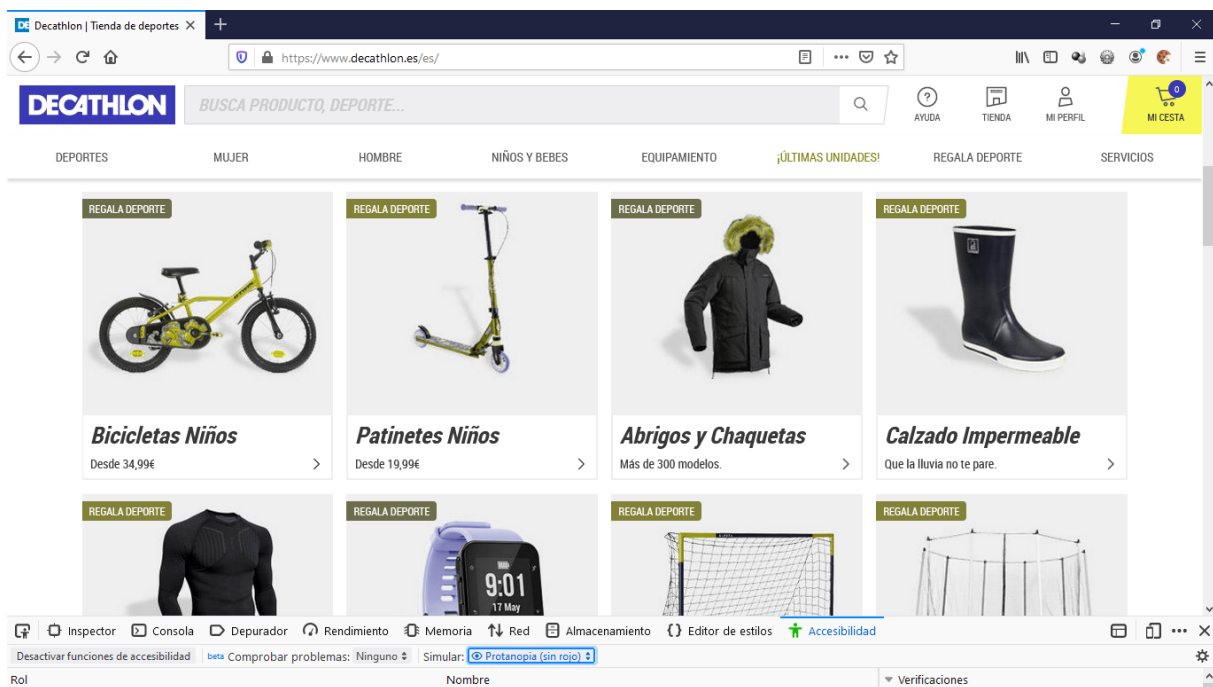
DE Decathlon | Tienda de deportes ×

https://www.decathlon.es/es/

DECATHLON

BUSCA PRODUCTO, DEPORTE...

AYUDA

TIENDA

MI PERFIL

0

MI CESTA

DEPORTES

MUJER

HOMBRE

NIÑOS Y BEBES

EQUIPAMIENTO

¡ÚLTIMAS UNIDADES!

REGALA DEPORTE

SERVICIOS

REGALA DEPORTE

Bicicletas Niños

Desde 34,99€

REGALA DEPORTE

Patinetes Niños

Desde 19,99€

REGALA DEPORTE

Abrigos y Chaquetas

Más de 300 modelos.

REGALA DEPORTE

Calzado Impermeable

Que la lluvia no te pare.

REGALA DEPORTE

REGALA DEPORTE

9:01

17 May

REGALA DEPORTE

REGALA DEPORTE

Inspector Consola Depurador Rendimiento Memoria Red Almacenamiento Editor de estilos Accesibilidad

Desactivar funciones de accesibilidad beta Comprobar problemas: Ninguno Simular: Protanopia (sin rojo)

Rol

Nombre

Verificaciones